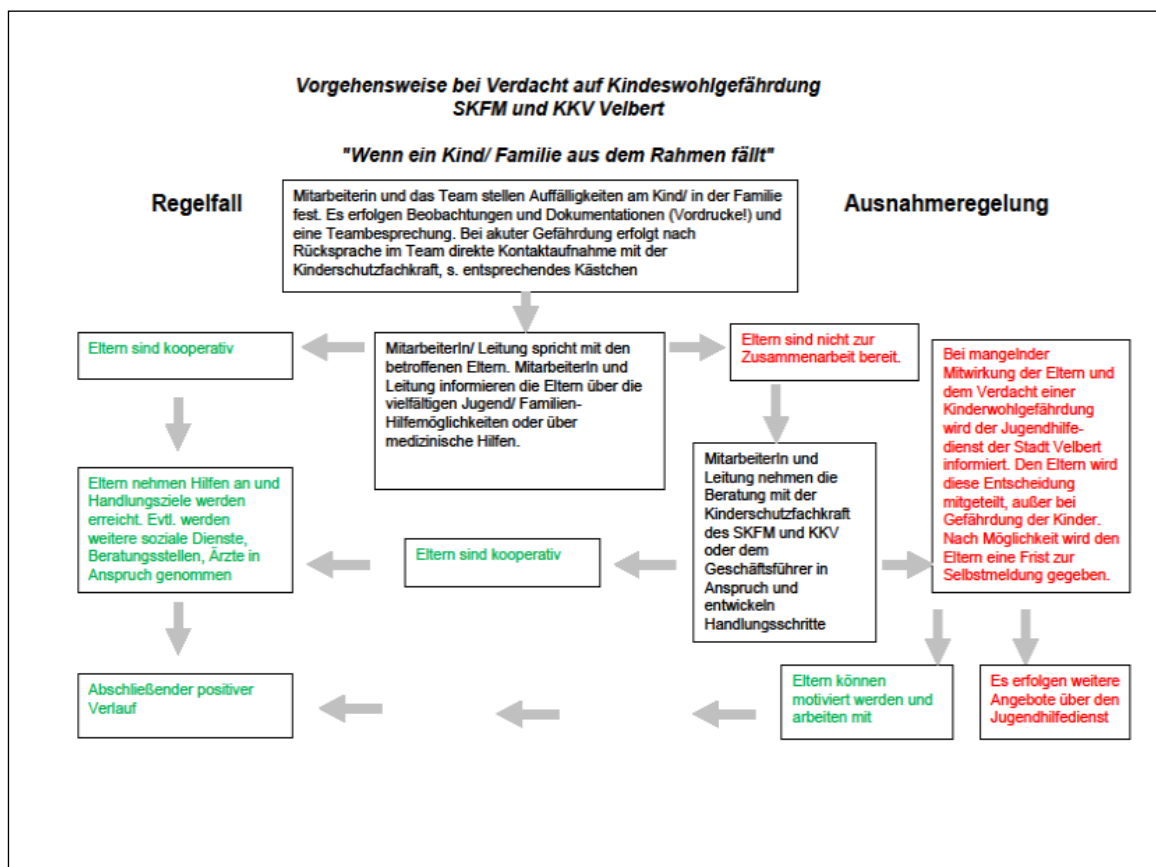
Vorgehensweise bei Verdacht auf Kindeswohlgefährdung
SKFM und KKV Velbert

"Wenn ein Kind/ Familie aus dem Rahmen fällt"

Regelfall

Ausnahmeregelung

Mitarbeiterin und das Team stellen Auffälligkeiten am Kind/ in der Familie fest. Es erfolgen Beobachtungen und Dokumentationen (Vordrucke!) und eine Teambesprechung. Bei akuter Gefährdung erfolgt nach Rücksprache im Team direkte Kontaktaufnahme mit der Kinderschutzfachkraft, s. entsprechendes Kästchen

Eltern sind kooperativ

MitarbeiterIn/ Leitung spricht mit den betroffenen Eltern. MitarbeiterIn und Leitung informieren die Eltern über die vielfältigen Jugend/ Familien-Hilfemöglichkeiten oder über medizinische Hilfen.

Eltern sind nicht zur Zusammenarbeit bereit.

Bei mangelnder Mitwirkung der Eltern und dem Verdacht einer Kinderwohlgefährdung wird der Jugendhilfedienst der Stadt Velbert informiert. Den Eltern wird diese Entscheidung mitgeteilt, außer bei Gefährdung der Kinder. Nach Möglichkeit wird den Eltern eine Frist zur Selbstmeldung gegeben.

Eltern nehmen Hilfen an und Handlungsziele werden erreicht. Evtl. werden weitere soziale Dienste, Beratungsstellen, Ärzte in Anspruch genommen

Eltern sind kooperativ

MitarbeiterIn und Leitung nehmen die Beratung mit der Kinderschutzfachkraft des SKFM und KKV oder dem Geschäftsführer in Anspruch und entwickeln Handlungsschritte

Abschließender positiver Verlauf

Eltern können motiviert werden und arbeiten mit

Es erfolgen weitere Angebote über den Jugendhilfedienst